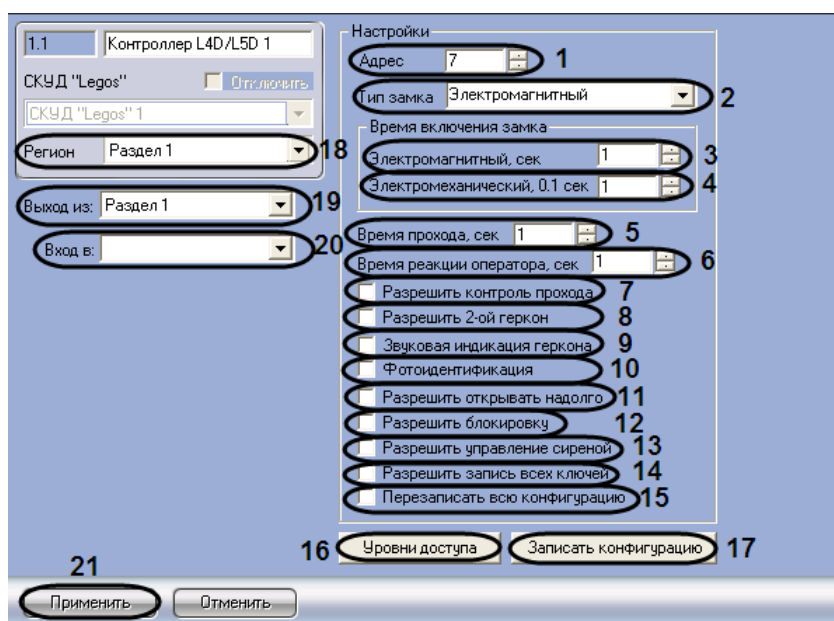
1.1
Контроллер L4D/L5D 1
СКУД "Legos"
Отключить
СКУД "Legos" 1
Регион Раздел 1 18
Выход из: Раздел 1 19
Вход в: 20

Настройки
Адрес 7 1
Тип замка Электромагнитный 2
Время включения замка
Электромагнитный, сек 1 3
Электромеханический, 0.1 сек 1 4
Время прохода, сек 1 5
Время реакции оператора, сек 1 6
Разрешить контроль прохода 7
Разрешить 2-ой геркон 8
Звуковая индикация геркона 9
Фотоидентификация 10
Разрешить открывать надолго 11
Разрешить блокировку 12
Разрешить управление сиреной 13
Разрешить запись всех ключей 14
Перезаписать всю конфигурацию 15
16 Уровни доступа
Записать конфигурацию 17
21
Применить
Отменить